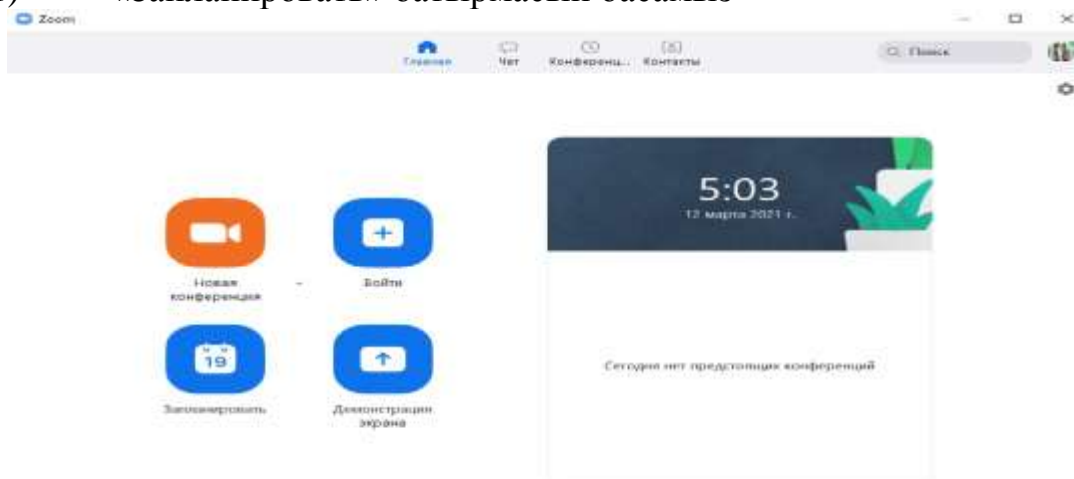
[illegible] «Запланировать» батырмасын басамыз

Zoom

Главная Чат Конференц... Контакты

Поиск

5:03

12 марта 2021 г.

Новая конференция

Войти

19

Запланировать

Демонстрация экрана

Сегодня нет предстоящих конференций